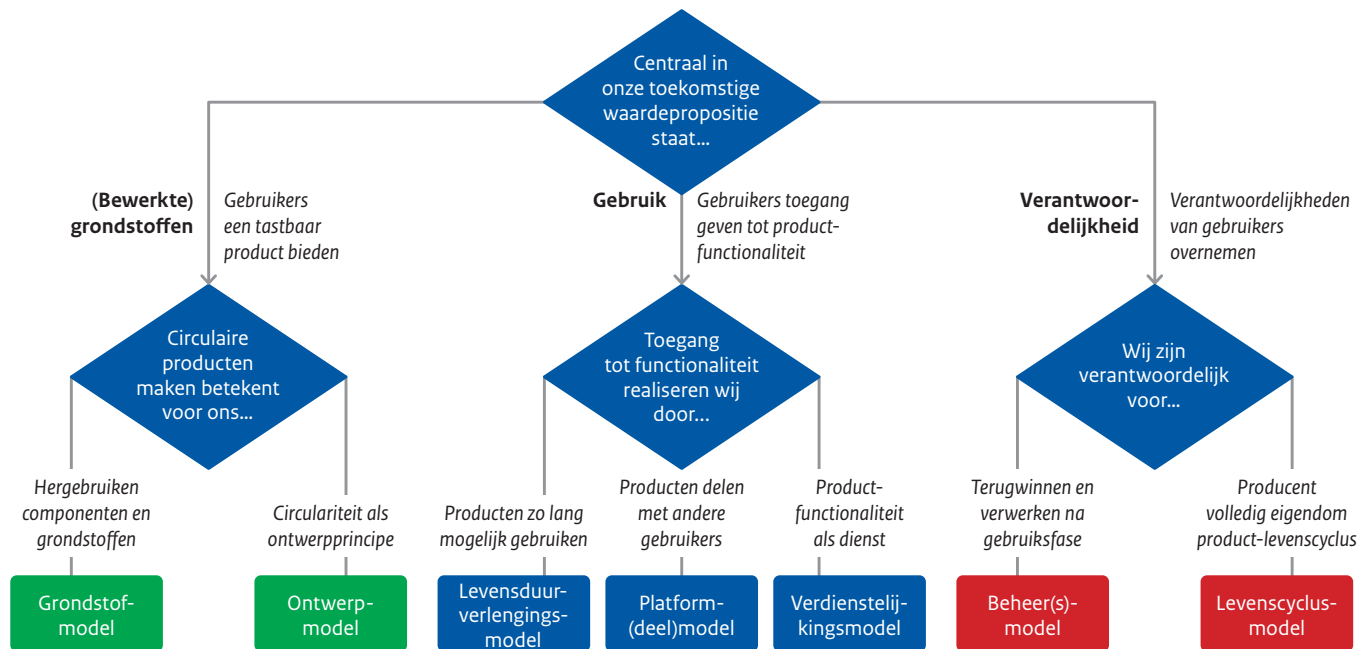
Centraal in onze toekomstige waardepropositie staat...

(Bewerkte) grondstoffen

Gebruikers een tastbaar product bieden

Gebruik

Gebruikers toegang geven tot productfunctionaliteit

Verantwoordelijkheid

Verantwoordelijkheden van gebruikers overnemen

Circulaire producten maken betekent voor ons...

Toegang tot functionaliteit realiseren wij door...

Wij zijn verantwoordelijk voor...

Hergebruiken componenten en grondstoffen

Circulariteit als ontwerpprincipe

Producten zo lang mogelijk gebruiken

Producten delen met andere gebruikers

Productfunctionaliteit als dienst

Terugwinnen en verwerken na gebruiksfase

Producent volledig eigendom product-levenscyclus

Grondstofmodel

Ontwerpmodel

Levensduurverlengingsmodel

Platform-(deel)model

Verdienstelijkingsmodel

Beheer(s)-model

Levenscyclusmodel